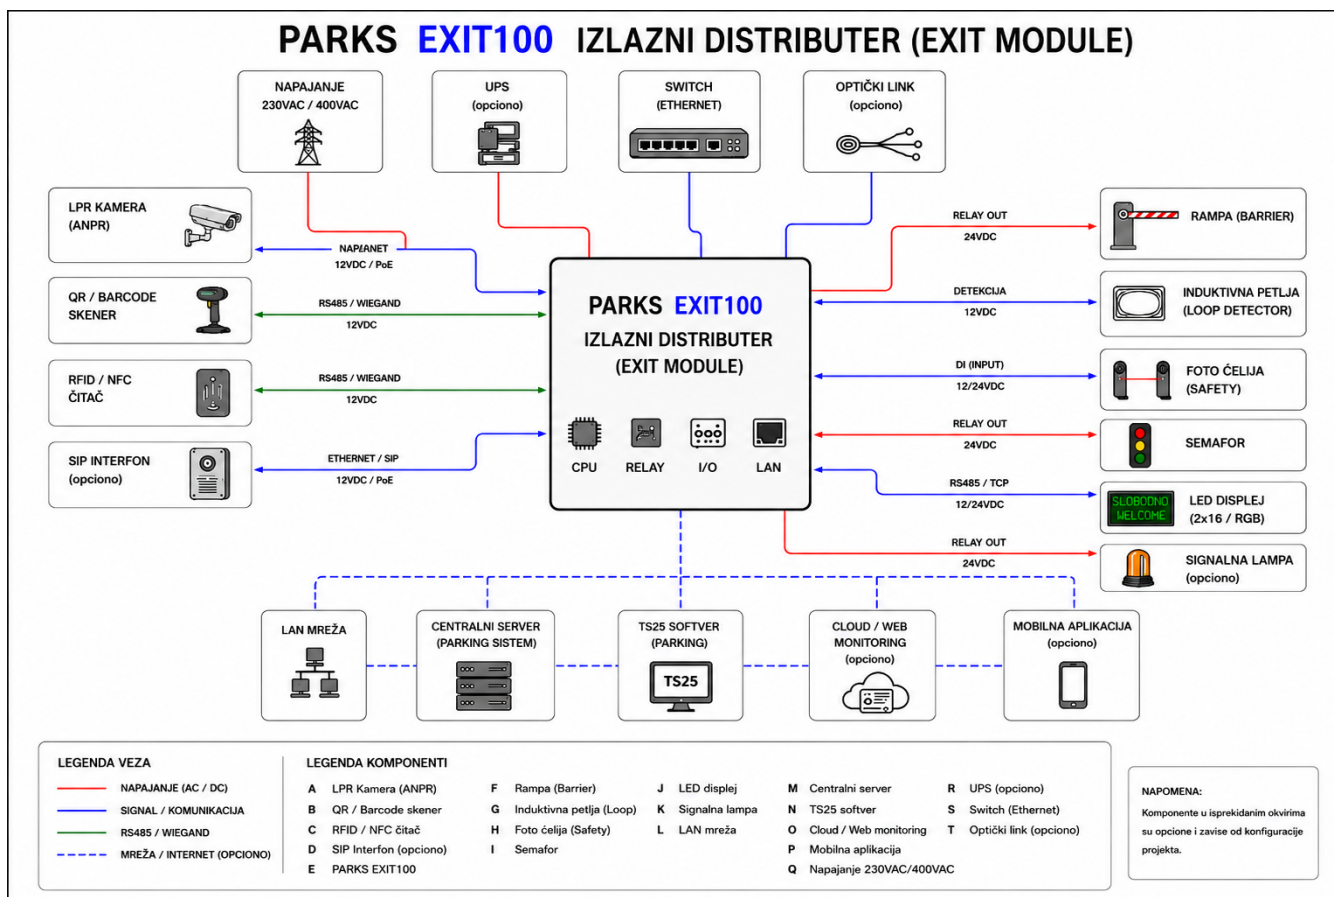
PARKS EXIT100 IZLAZNI DISTRIBUTER (EXIT MODULE)

NAPAJANJE
230VAC / 400VAC

UPS
(opciono)

SWITCH
(ETHERNET)

OPTIČKI LINK
(opciono)

LPR KAMERA
(ANPR)

NAPAJANET
12VDC / PoE

QR / BARCODE
SKENER

RS485 / WIEGAND
12VDC

RFID / NFC
ČITAČ

RS485 / WIEGAND
12VDC

SIP INTERFON
(opciono)

ETHERNET / SIP
12VDC / PoE

PARKS EXIT100
IZLAZNI DISTRIBUTER
(EXIT MODULE)

CPU RELAY I/O LAN

RELAY OUT
24VDC

RAMPA (BARRIER)

DETEKCIJA
12VDC

INDUKTIVNA PETLJA
(LOOP DETECTOR)

DI (INPUT)
12/24VDC

FOTO ĆELIJA
(SAFETY)

RELAY OUT
24VDC

SEMAFOR

RS485 / TCP
12/24VDC

SLOBODNO
WELCOME

LED DISPLEJ
(2x16 / RGB)

RELAY OUT
24VDC

SIGNALNA LAMPA
(opciono)

LAN MREŽA

CENTRALNI SERVER
(PARKING SISTEM)

TS25 SOFTVER
(PARKING)
TS25

CLOUD / WEB
MONITORING
(opciono)

MOBILNA APLIKACIJA
(opciono)

LEGENDA VEZA
NAPAJANJE (AC / DC)
SIGNAL / KOMUNIKACIJA
RS485 / WIEGAND
MREŽA / INTERNET (OPCIONO)

LEGENDA KOMPONENTI
A LPR Kamera (ANPR)
B QR / Barcode skener
C RFID / NFC čitač
D SIP Interfon (opciono)
E PARKS EXIT100
F Rampa (Barrier)
G Induktivna petlja (Loop)
H Foto ćelija (Safety)
I Semafor
J LED displej
K Signalna lampa
L LAN mreža
M Centralni server
N TS25 softver
O Cloud / Web monitoring
P Mobilna aplikacija
Q Napajanje 230VAC/400VAC
R UPS (opciono)
S Switch (Ethernet)
T Optički link (opciono)

NAPOMENA:
Komponente u isprekidanim okvirima su opcione i zavise od konfiguracije projekta.